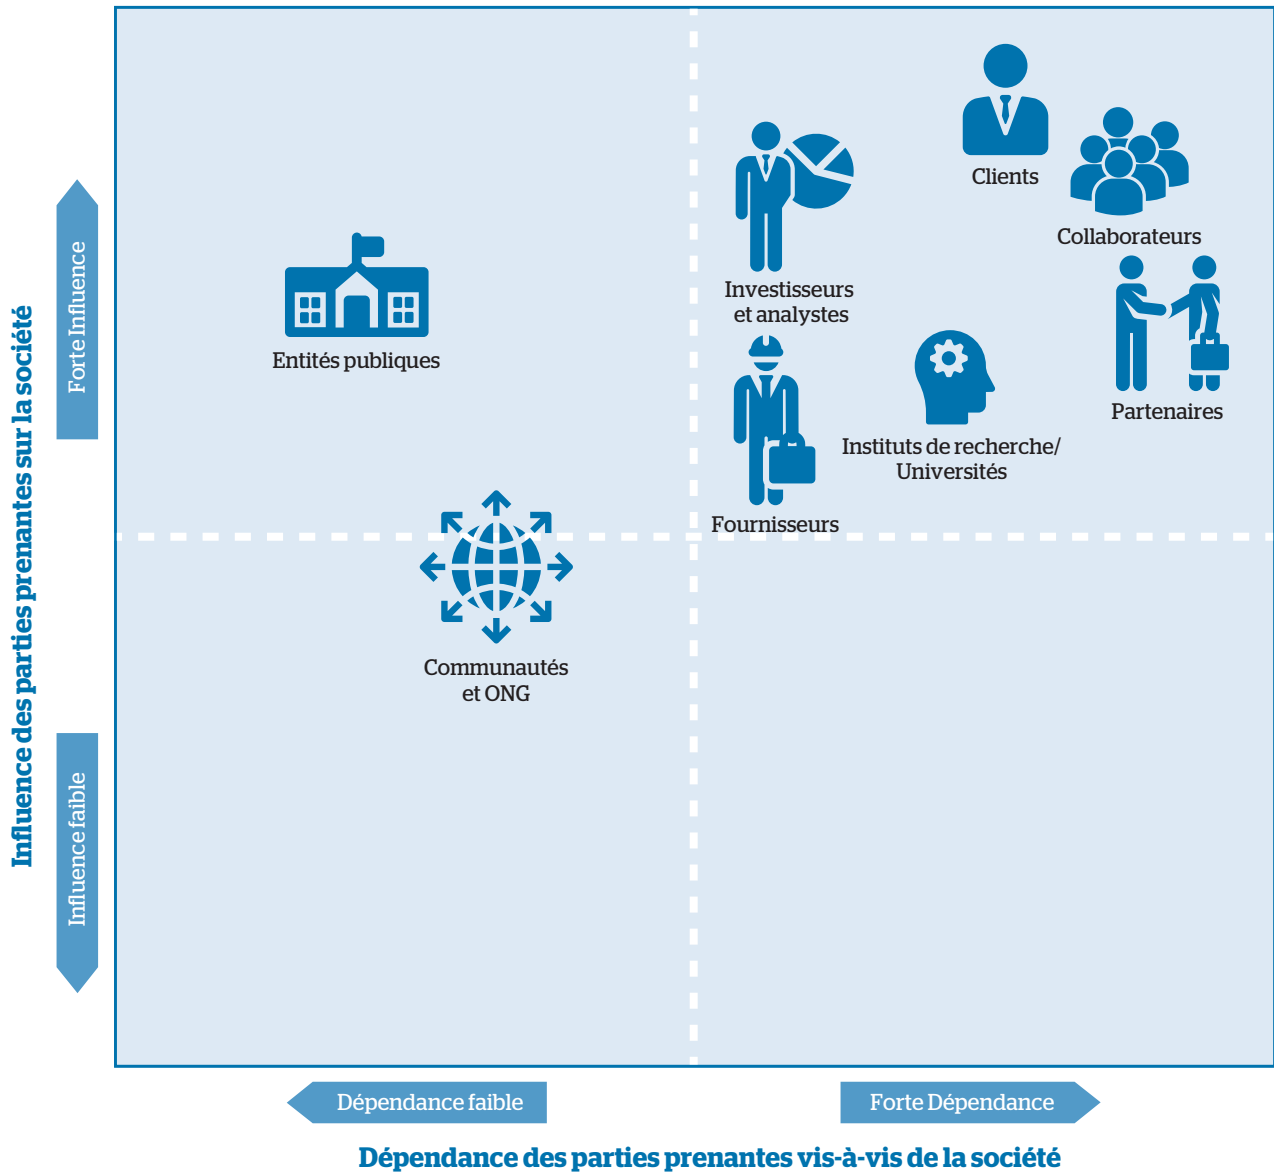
Influence des parties prenantes sur la société

Forte Influence

Influence faible

Clients

Collaborateurs

Investisseurs et analystes

Entités publiques

Partenaires

Instituts de recherche/ Universités

Fournisseurs

Communautés et ONG

Dépendance faible

Forte Dépendance

Dépendance des parties prenantes vis-à-vis de la société